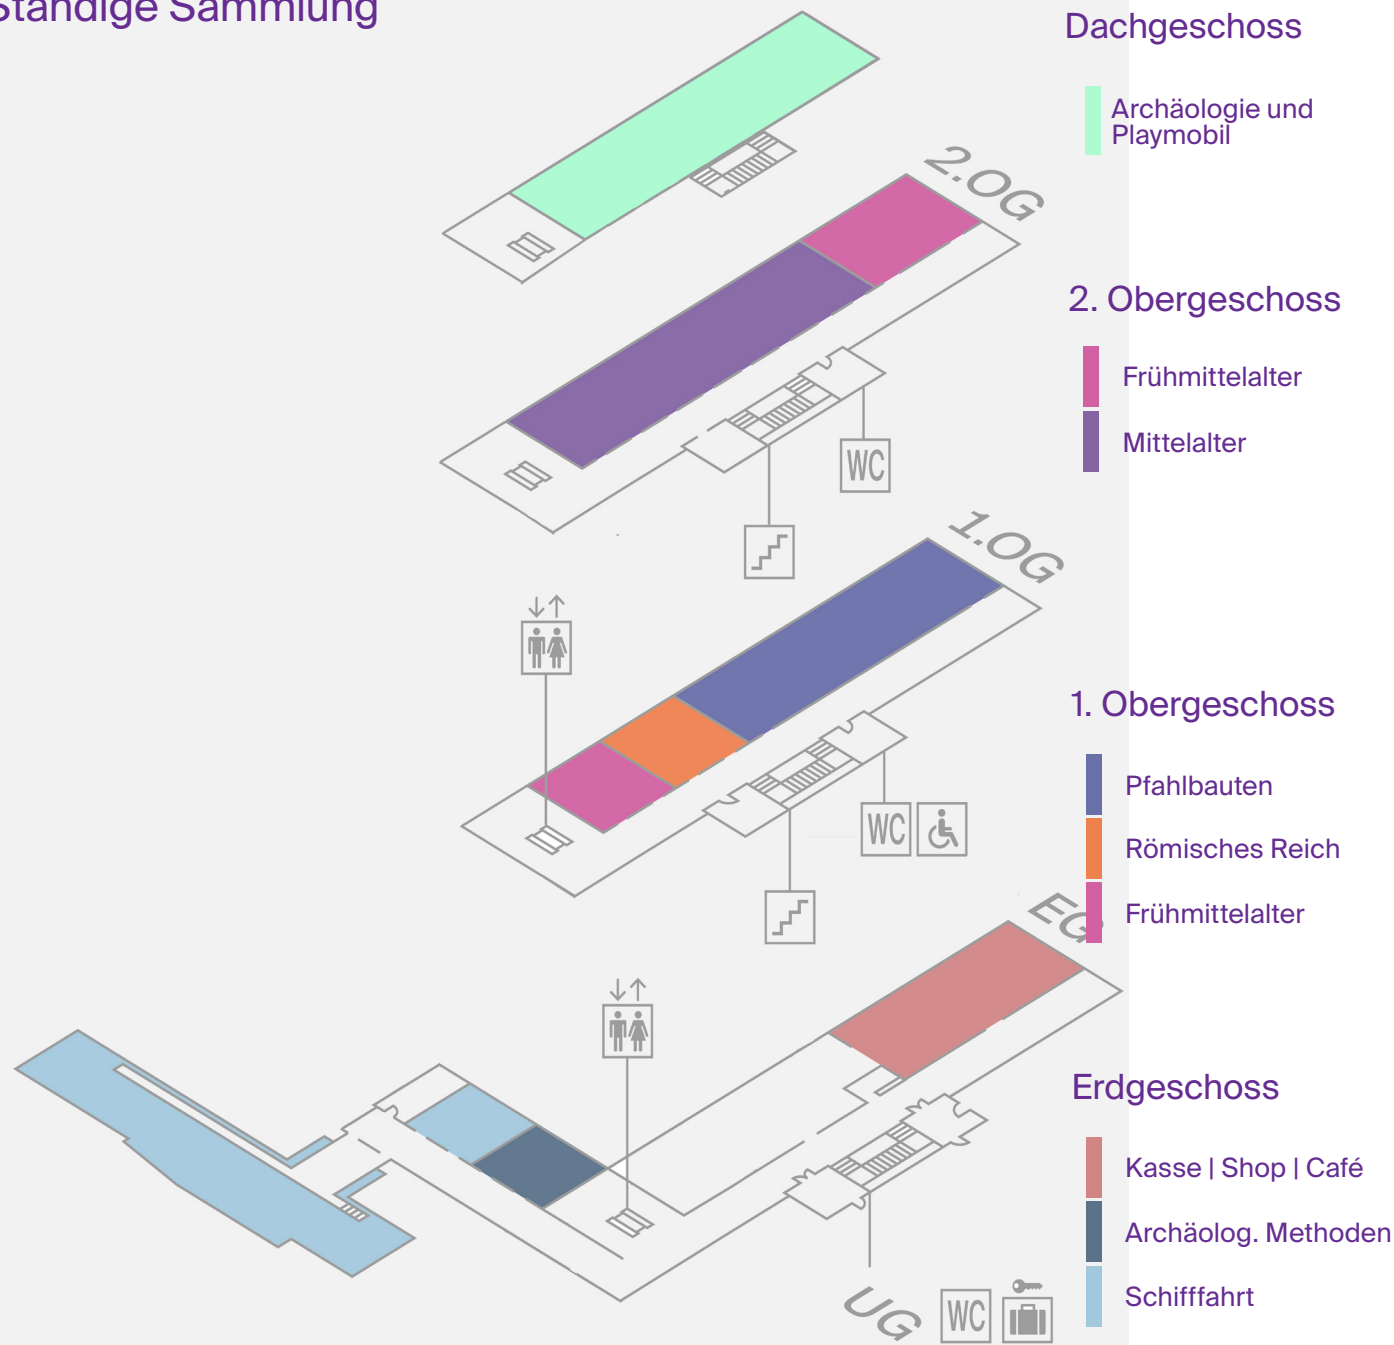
Ständige Sammlung

2.OG

1.OG

EG

UG

WC

WC

WC

Dachgeschoss

Archäologie und Playmobil

2. Obergeschoss

Frühmittelalter

Mittelalter

1. Obergeschoss

Pfahlbauten

Römisches Reich

Frühmittelalter

Erdgeschoss

Kasse | Shop | Café

Archäolog. Methoden

Schifffahrt